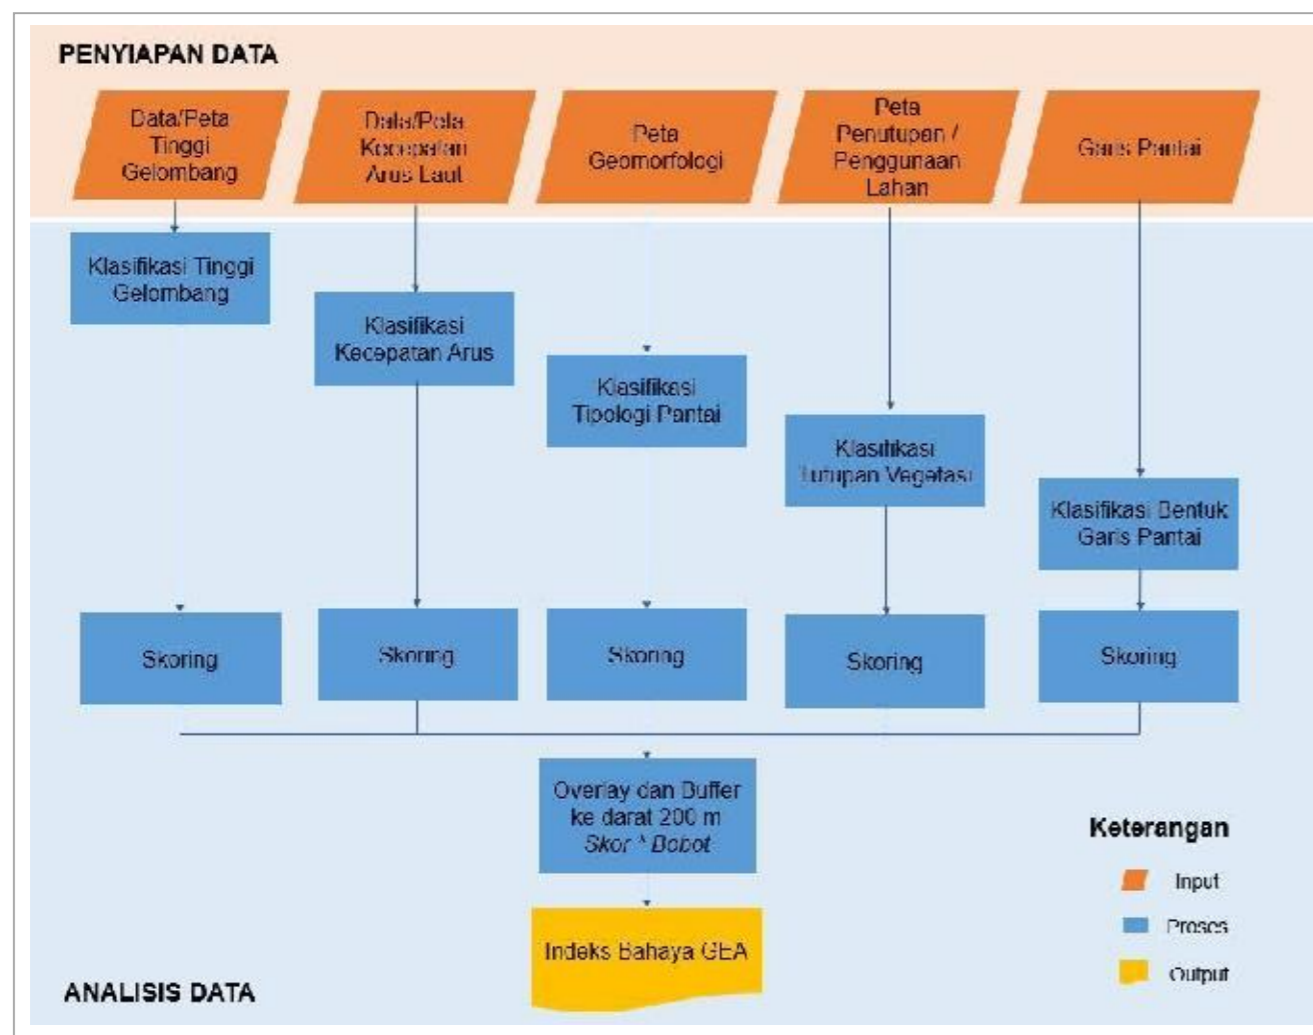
PENYIAPAN DATA

Data/Peta Tinggi Gelombang

Data/Peta Kecepatan Arus Laut

Peta Geomorfologi

Peta Penutupan / Penggunaan Lahan

Garis Pantai

Klasifikasi Tinggi Gelombang

Klasifikasi Kecepatan Arus

Klasifikasi Tipologi Pantai

Klasifikasi Tutupan Vegetasi

Klasifikasi Bentuk Garis Pantai

Skoring

Skoring

Skoring

Skoring

Skoring

Overlay dan Buffer ke darat 200 m *Skor * Bobot*

Indeks Bahaya GEA

Keterangan

Input

Proses

Output

ANALISIS DATA